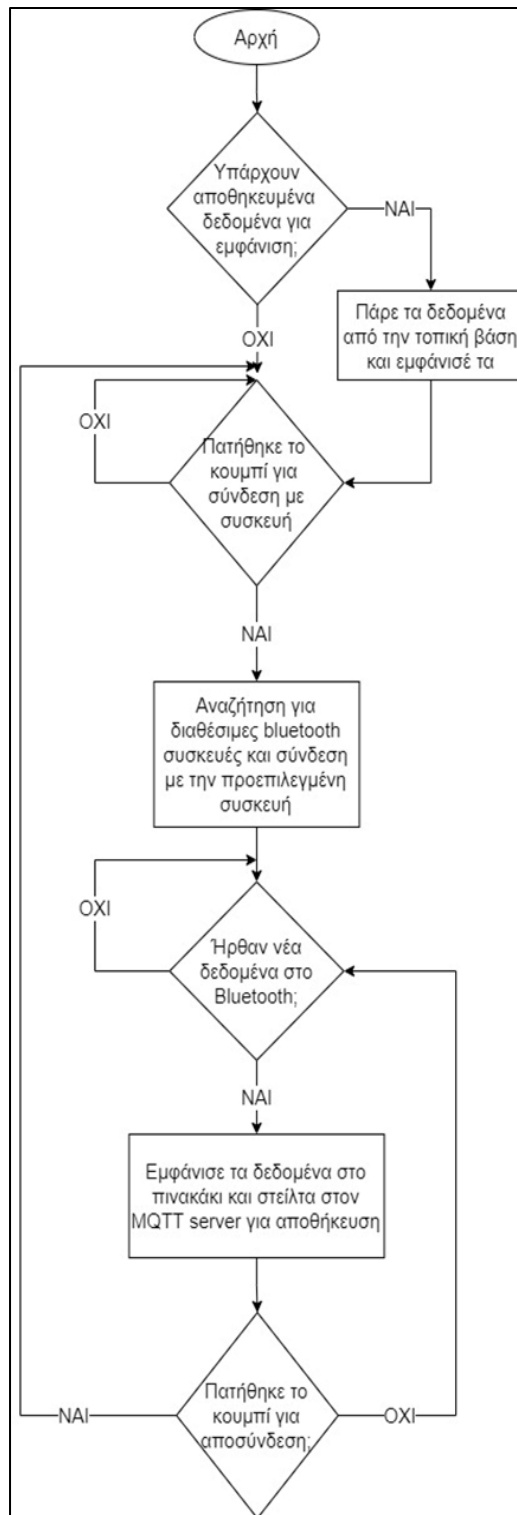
Αρχή

Υπάρχουν αποθηκευμένα δεδομένα για εμφάνιση;

ΝΑΙ

Πάρε τα δεδομένα από την τοπική βάση και εμφάνισέ τα

ΟΧΙ

ΟΧΙ

Πατήθηκε το κουμπί για σύνδεση με συσκευή

ΝΑΙ

Αναζήτηση για διαθέσιμες bluetooth συσκευές και σύνδεση με την προεπιλεγμένη συσκευή

ΟΧΙ

Ήρθαν νέα δεδομένα στο Bluetooth;

ΝΑΙ

Εμφάνισε τα δεδομένα στο πινακάκι και στείλτα στον MQTT server για αποθήκευση

ΝΑΙ

Πατήθηκε το κουμπί για αποσύνδεση;

ΟΧΙ